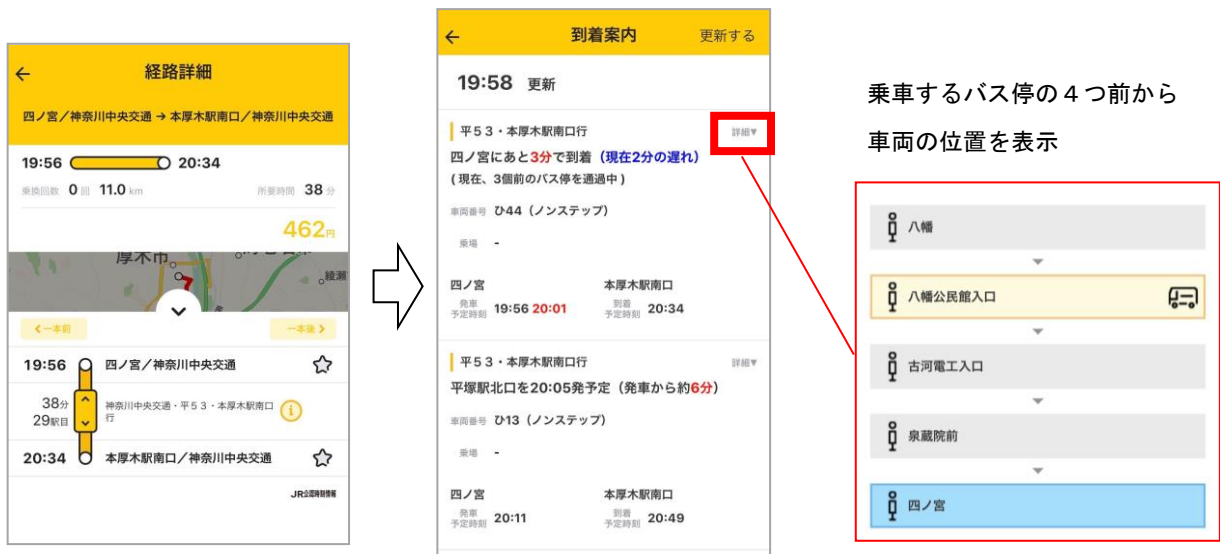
← 経路詳細

四ノ宮／神奈川中央交通 → 本厚木駅南口／神奈川中央交通

19:56 20:34

乗換回数 0 回 11.0 km 所要時間 38 分

462円

厚木市

綾瀬

＜一本前 一本後＞

19:56 四ノ宮／神奈川中央交通

38分 29駅目 神奈川中央交通・平５３・本厚木駅南口行

20:34 本厚木駅南口／神奈川中央交通

JR公団時刻情報

← 到着案内 更新する

19:58 更新

平５３・本厚木駅南口行 詳細▼

四ノ宮にあと3分で到着（現在2分の遅れ）

（現在、3個前のバス停を通過中）

車両番号 ひ44（ノンステップ）

乗場 -

四ノ宮 本厚木駅南口

発車予定時刻 19:56 20:01 到着予定時刻 20:34

平５３・本厚木駅南口行 詳細▼

平塚駅北口を20:05発予定（発車から約6分）

車両番号 ひ13（ノンステップ）

乗場 -

四ノ宮 本厚木駅南口

発車予定時刻 20:11 到着予定時刻 20:49

乗車するバス停の４つ前から

車両の位置を表示

八幡

八幡公民館入口

古河電工入口

泉蔵院前

四ノ宮